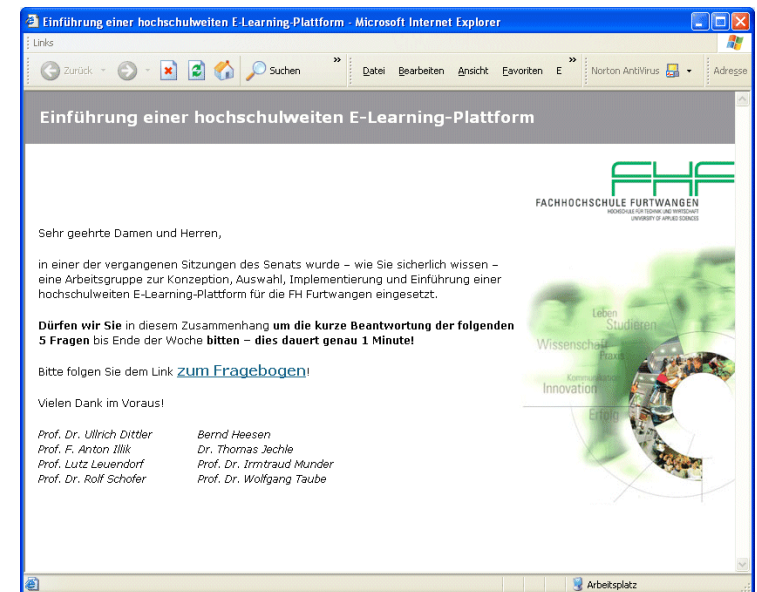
Einführung einer hochschulweiten E-Learning-Plattform - Microsoft Internet Explorer

Links

Zurück Suchen Datei Bearbeiten Ansicht Favoriten E Norton AntiVirus Adresse

Einführung einer hochschulweiten E-Learning-Plattform

FHF
FACHHOCHSCHULE FURTWANGEN
HOCHSCHULE FÜR TECHNIK UND WIRTSCHAFT
UNIVERSITY OF APPLIED SCIENCES

Sehr geehrte Damen und Herren,

in einer der vergangenen Sitzungen des Senats wurde – wie Sie sicherlich wissen – eine Arbeitsgruppe zur Konzeption, Auswahl, Implementierung und Einführung einer hochschulweiten E-Learning-Plattform für die FH Furtwangen eingesetzt.

**Dürfen wir Sie** in diesem Zusammenhang **um die kurze Beantwortung der folgenden 5 Fragen** bis Ende der Woche **bitten – dies dauert genau 1 Minute!**

Bitte folgen Sie dem Link zum Fragebogen!

Vielen Dank im Voraus!

Prof. Dr. Ullrich Dittler
Prof. F. Anton Illik
Prof. Lutz Leuendorf
Prof. Dr. Rolf Schofer

Bernd Heesen
Dr. Thomas Jechle
Prof. Dr. Irmtraud Munder
Prof. Dr. Wolfgang Taube

Leben
Studieren
Wissenschaft
Praxis
Kommunikation
Innovation
Erfolg

Arbeitsplatz